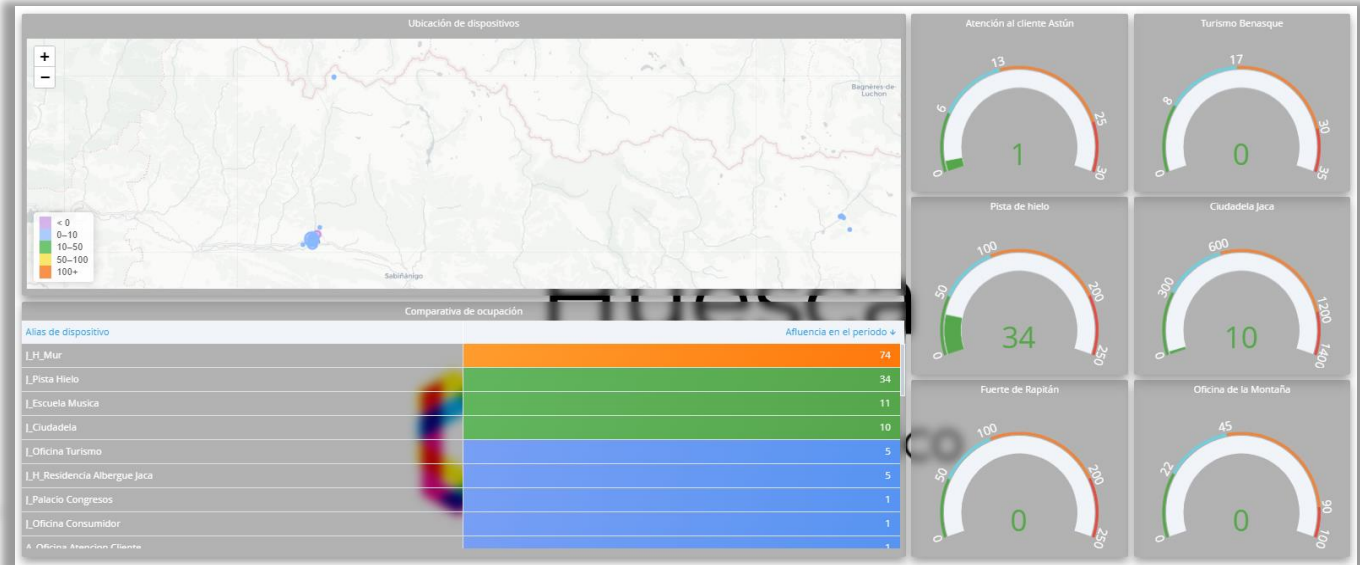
Ubicación de dispositivos

+
−

Bagnères-de-Luchon

< 0
0–10
10–50
50–100
100+

Sabiñánigo

Comparativa de ocupación

| Alias de dispositivo | Afluencia en el periodo ↓ |
|---|---|
| I_H_Mur | 74 |
| I_Pista Hielo | 34 |
| I_Escuela Musica | 11 |
| I_Ciudadela | 10 |
| I_Oficina Turismo | 5 |
| I_H_Residencia Albergue Jaca | 5 |
| I_Palacio Congresos | 1 |
| I_Oficina Consumidor | 1 |
| A_Oficina Atencion Cliente | 1 |

Atención al cliente Astún
0 6 13 25 30
1

Turismo Benasque
0 8 17 30 35
0

Pista de hielo
0 50 100 200 250
34

Ciudadela Jaca
0 300 600 1200 1400
10

Fuerte de Rapitán
0 50 100 200 250
0

Oficina de la Montaña
0 22 45 90 100
0